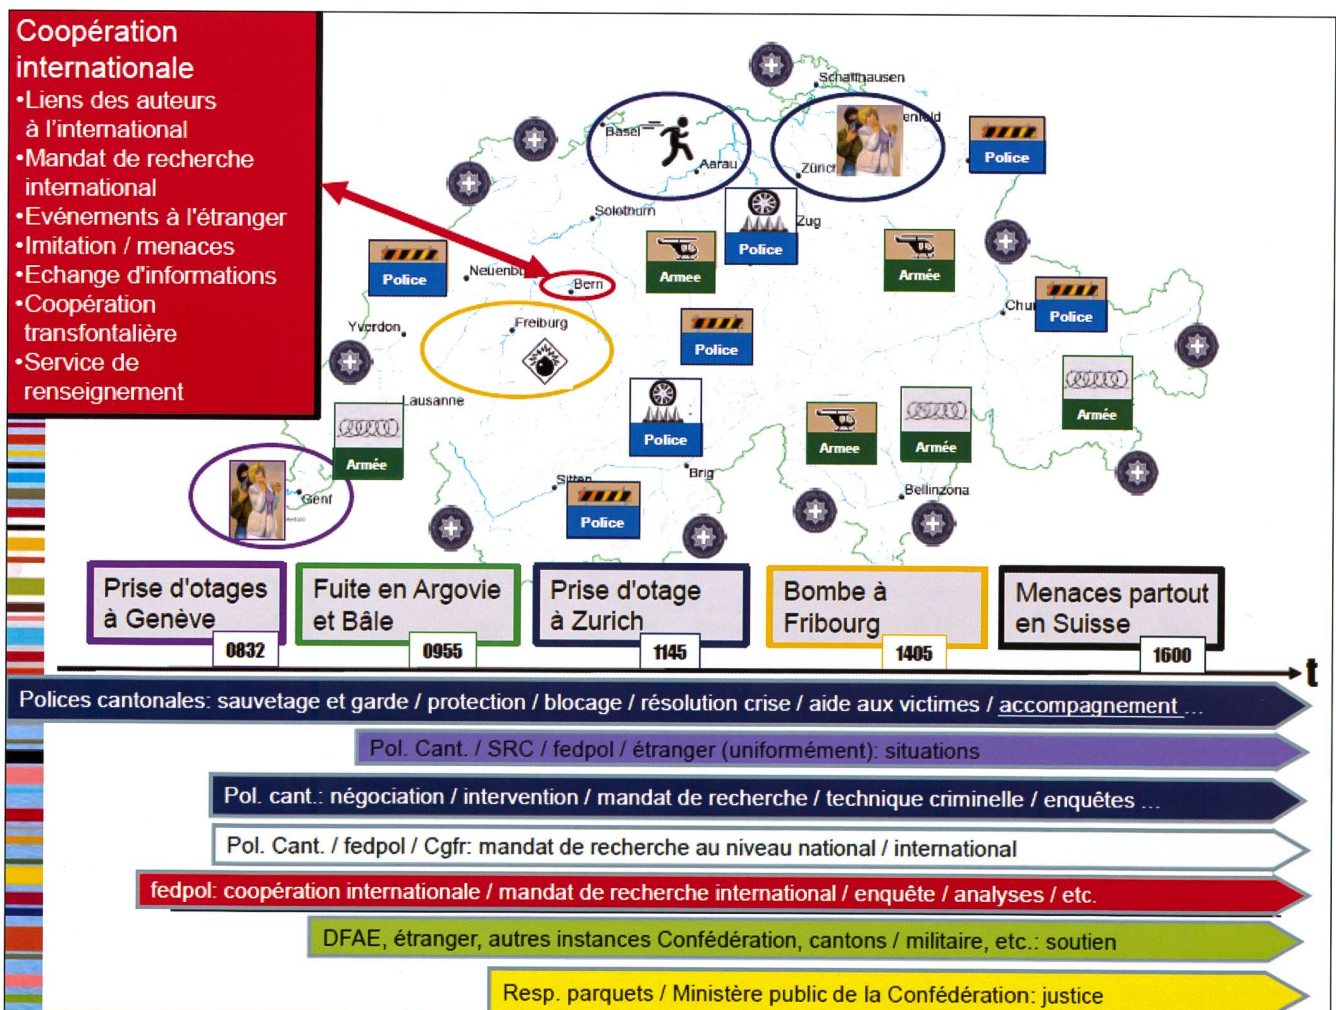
Coopération internationale
•Liens des auteurs à l'international
•Mandat de recherche international
•Evénements à l'étranger
•Imitation / menaces
•Echange d'informations
•Coopération transfontalière
•Service de renseignement

Schaffhausen
Basel
Aarau
Zürich
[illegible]enfeld
Police
Solothurn
Zug
Police
Armee
Armée
Neuenbu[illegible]
Bern
Police
Chur
Police
Yverdon
Freiburg
Police
Lausanne
Armée
Police
Armée
Armee
Armée
Genf
Sitten
Brig
Bellinzona
Police

Prise d'otages à Genève
0832
Fuite en Argovie et Bâle
0955
Prise d'otage à Zurich
1145
Bombe à Fribourg
1405
Menaces partout en Suisse
1600
t

Polices cantonales: sauvetage et garde / protection / blocage / résolution crise / aide aux victimes / accompagnement ...
Pol. Cant. / SRC / fedpol / étranger (uniformément): situations
Pol. cant.: négociation / intervention / mandat de recherche / technique criminelle / enquêtes ...
Pol. Cant. / fedpol / Cgfr: mandat de recherche au niveau national / international
fedpol: coopération internationale / mandat de recherche international / enquête / analyses / etc.
DFAE, étranger, autres instances Confédération, cantons / militaire, etc.: soutien
Resp. parquets / Ministère public de la Confédération: justice